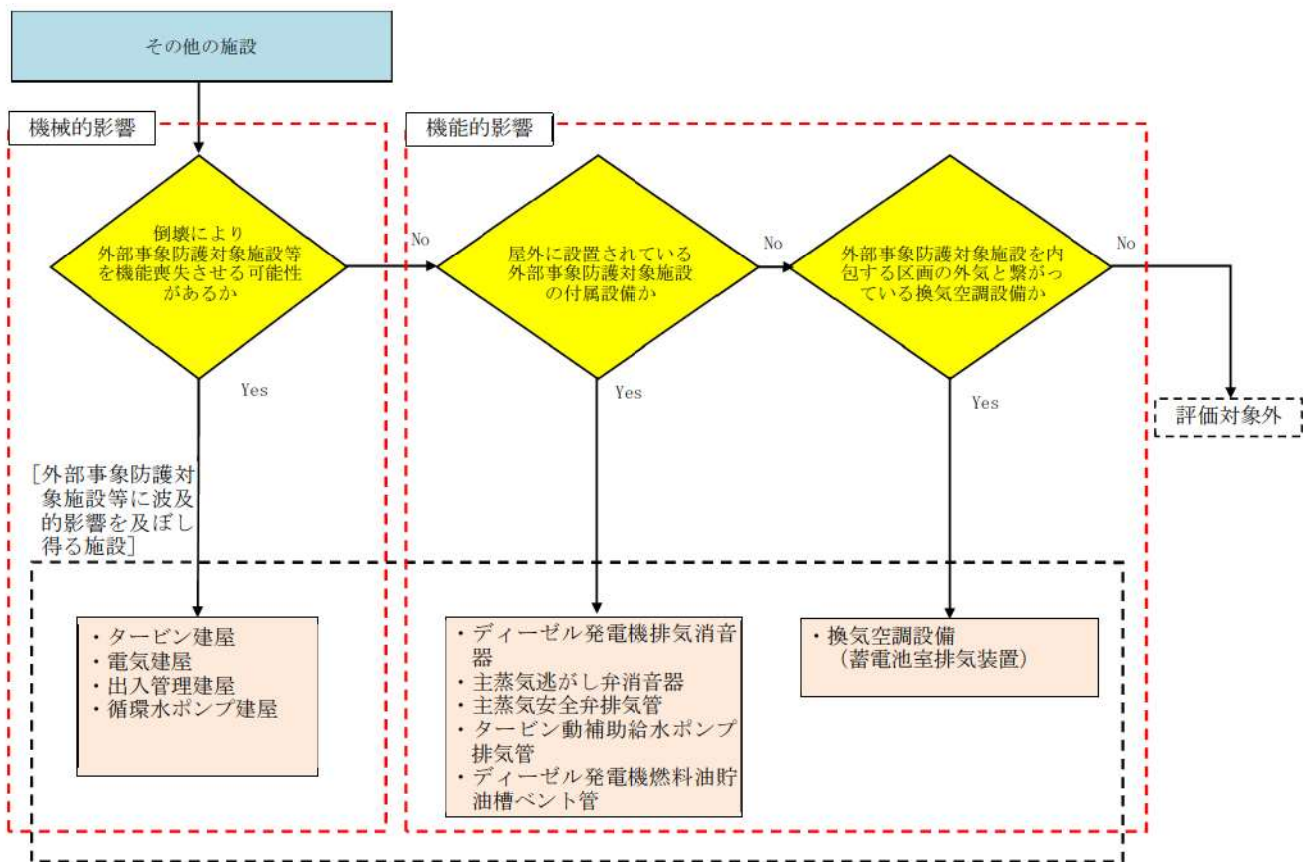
その他の施設

機械的影響

倒壊により外部事象防護対象施設等を機能喪失させる可能性があるか

Yes

No

機能的影響

屋外に設置されている外部事象防護対象施設の付属設備か

Yes

No

外部事象防護対象施設を内包する区画の外気と繋がっている換気空調設備か

Yes

No

評価対象外

[外部事象防護対象施設等に波及的影響を及ぼし得る施設]

・タービン建屋
・電気建屋
・出入管理建屋
・循環水ポンプ建屋

・ディーゼル発電機排気消音器
・主蒸気逃がし弁消音器
・主蒸気安全弁排気管
・タービン動補助給水ポンプ排気管
・ディーゼル発電機燃料油貯油槽ベント管

・換気空調設備
（蓄電池室排気装置）